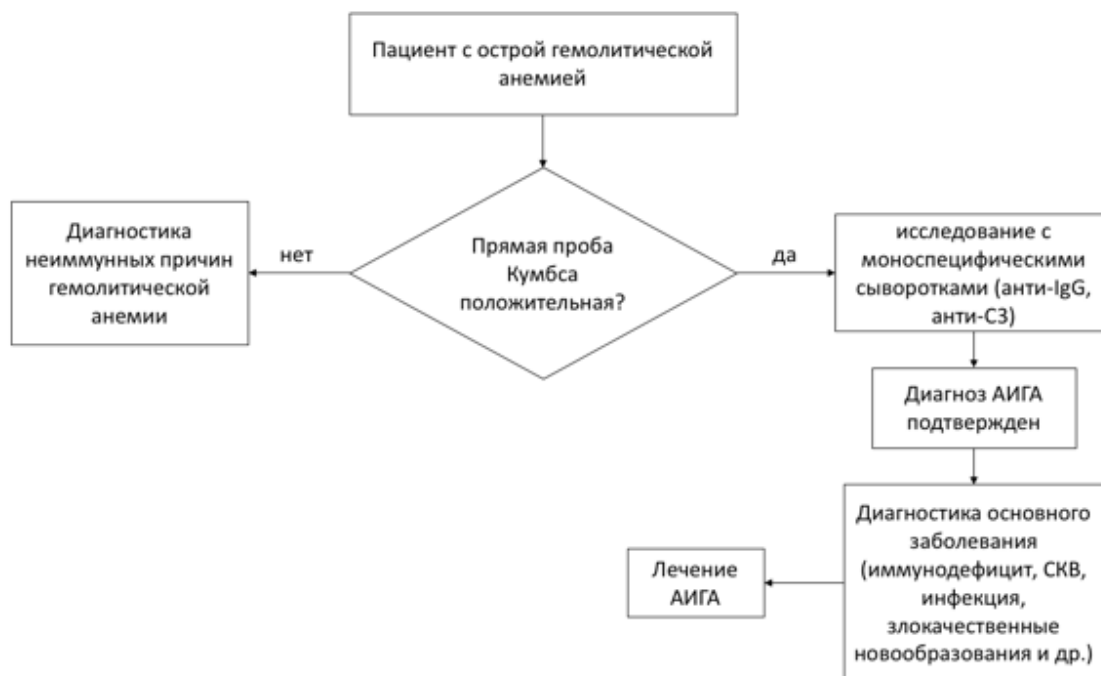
Пациент с острой гемолитической анемией

Прямая проба Кумбса положительная?

нет

Диагностика неиммунных причин гемолитической анемии

да

исследование с моноспецифическими сыворотками (анти-IgG, анти-С3)

Диагноз АИГА подтвержден

Диагностика основного заболевания (иммунодефицит, СКВ, инфекция, злокачественные новообразования и др.)

Лечение АИГА